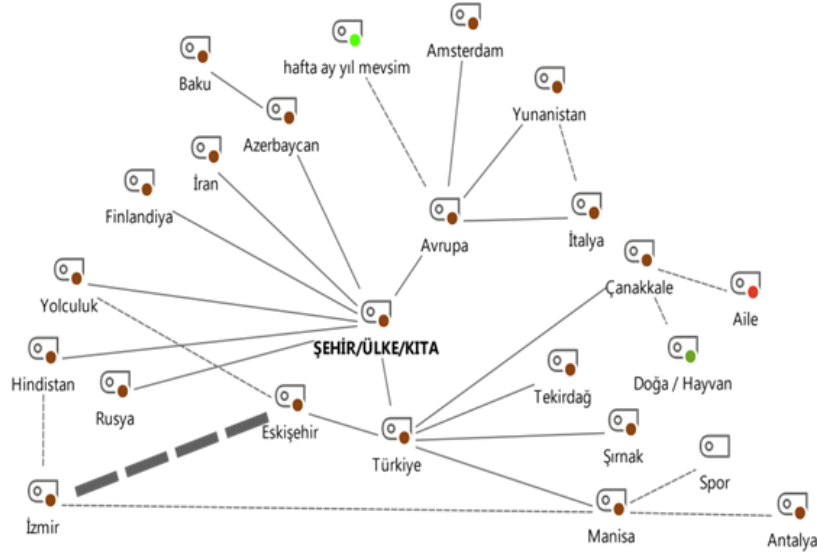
Amsterdam

hafta ay yıl mevsim

Baku

Azerbaycan

Yunanistan

İran

Finlandiya

Avrupa

İtalya

Çanakkale

Aile

Yolculuk

ŞEHİR/ÜLKE/KITA

Doğa / Hayvan

Hindistan

Tekirdağ

Rusya

Eskişehir

Şırnak

Türkiye

Spor

İzmir

Manisa

Antalya